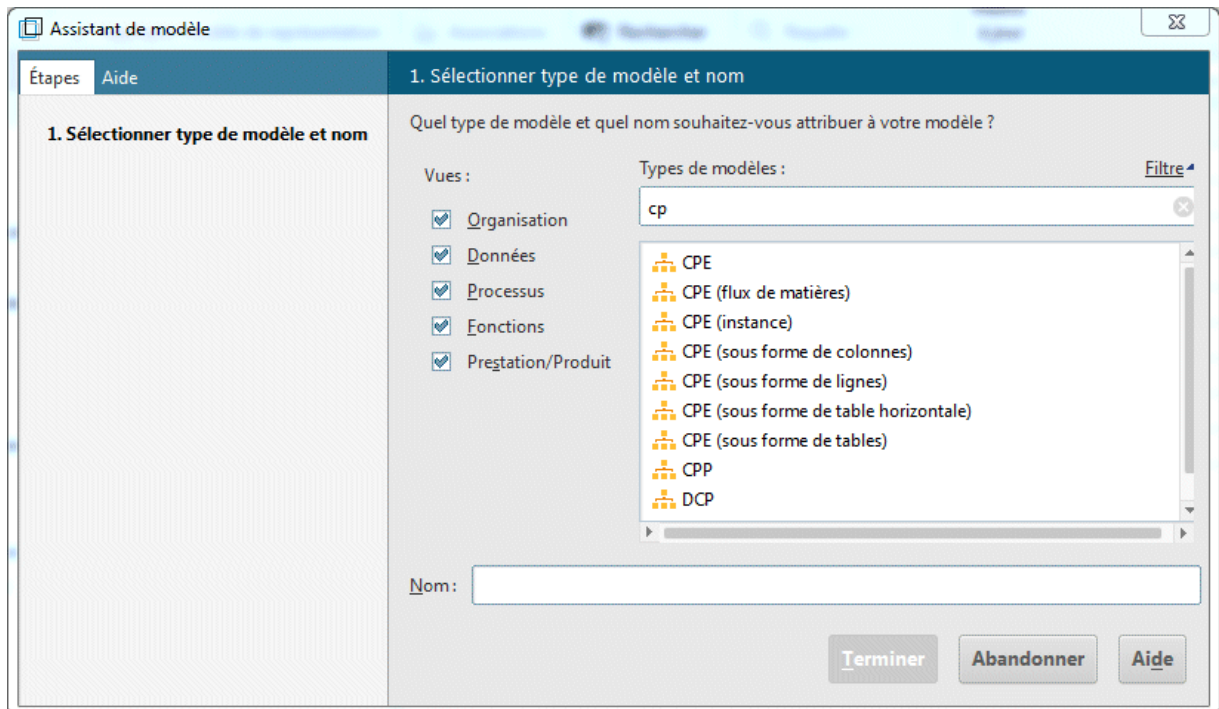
Assistant de modèle

Étapes Aide

1. Sélectionner type de modèle et nom

1. Sélectionner type de modèle et nom

Quel type de modèle et quel nom souhaitez-vous attribuer à votre modèle ?

Vues :

Organisation
Données
Processus
Fonctions
Prestation/Produit

Types de modèles :

Filtre

cp

CPE
CPE (flux de matières)
CPE (instance)
CPE (sous forme de colonnes)
CPE (sous forme de lignes)
CPE (sous forme de table horizontale)
CPE (sous forme de tables)
CPP
DCP

Nom :

Terminer
Abandonner
Aide